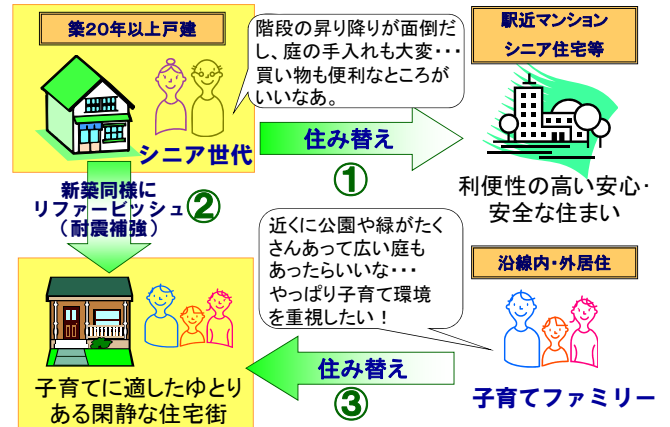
築20年以上戸建

階段の昇り降りが面倒だし、庭の手入れも大変・・・買い物も便利なところがいいなあ。

駅近マンション
シニア住宅等

シニア世代

住み替え

①

利便性の高い安心・安全な住まい

新築同様に
リファービッシュ
（耐震補強）
②

近くに公園や緑がたくさんあって広い庭もあったらいいな・・・
やっぱり子育て環境を重視したい！

沿線内・外居住

住み替え

③

子育てに適したゆとりある閑静な住宅街

子育てファミリー